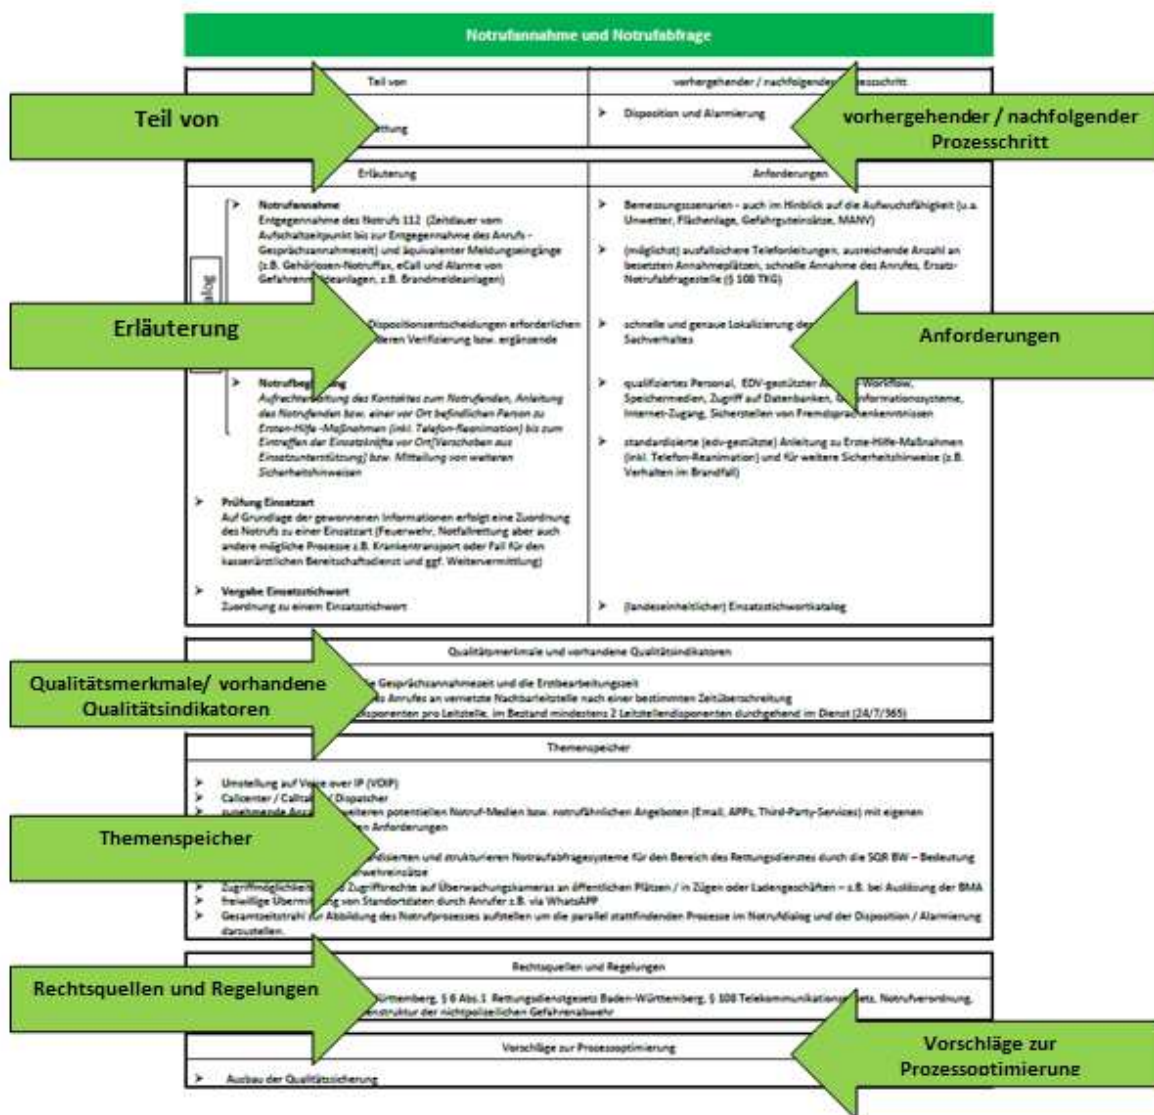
Notrufannahme und Notrufabfrage

Teil von

vorhergehender / nachfolgender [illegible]

Teil von

vorhergehender / nachfolgender Prozesschritt

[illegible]ettung

➢ Disposition und Alarmierung

Erläuterung

Anforderungen

➢ Notrufannahme
Entgegennahme des Notrufs 112 (Zeitdauer vom Aufschaltzeitpunkt bis zur Entgegennahme des Anrufs – Gesprächsannahmezeit) und äquivalenter Meldungseingänge (z.B. Gehörlosen-Notrufbox, eCall und Alarme von Gefahren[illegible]anlagen, z.B. Brandmeldeanlagen)

➢ Bemessungsszenarien - auch im Hinblick auf die Aufwuchsfähigkeit (u.a. Unwetter, Flächenlage, Gefahrguteinsätze, MANV)

➢ (möglichst) ausfallsichere Telefonleitungen, ausreichende Anzahl an besetzten Annahmeplätzen, schnelle Annahme des Anrufes, Ersatz-Notrufabfragestelle (§ 108 TKG)

Erläuterung

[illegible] Dispositionsentscheidungen erforderlichen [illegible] deren Verifizierung bzw. ergänzende

➢ schnelle und genaue Lokalisierung de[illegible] Sachverhaltes

Anforderungen

➢ Notrufbeg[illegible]
Aufrechterhaltung des Kontaktes zum Notrufenden, Anleitung des Notrufenden bzw. einer vor Ort befindlichen Person zu Ersten-Hilfe -Maßnahmen (inkl. Telefon-Reanimation) bis zum Eintreffen der Einsatzkräfte vor Ort/Verschieben aus Einsatzunterstützung) bzw. Mitteilung von weiteren Sicherheitshinweisen

➢ qualifiziertes Personal, EDV-gestützter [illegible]-Workflow, Speichermedien, Zugriff auf Datenbanken, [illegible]informationssysteme, Internet-Zugang, Sicherstellen von Fremdsprachenkenntnissen

➢ standardisierte (edv-gestützte) Anleitung zu Erste-Hilfe-Maßnahmen (inkl. Telefon-Reanimation) und für weitere Sicherheitshinweise (z.B. Verhalten im Brandfall)

➢ Prüfung Einsatzart
Auf Grundlage der gewonnenen Informationen erfolgt eine Zuordnung des Notrufs zu einer Einsatzart (Feuerwehr, Notfallrettung aber auch andere mögliche Prozesse z.B. Krankentransport oder Fall für den kassenärztlichen Bereitschaftsdienst und ggf. Weitervermittlung)

➢ Vergabe Einsatzstichwort
Zuordnung zu einem Einsatzstichwort

➢ (landeseinheitlicher) Einsatzstichwortkatalog

Qualitätsmerkmale und vorhandene Qualitätsindikatoren

Qualitätsmerkmale/ vorhandene Qualitätsindikatoren

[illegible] Gesprächsannahmezeit und die Erstbearbeitungszeit
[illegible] des Anrufes an vernetzte Nachbarleitstelle nach einer bestimmten Zeitüberschreitung
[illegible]disponenten pro Leitstelle, im Bestand mindestens 2 Leitstellendisponenten durchgehend im Dienst (24/7/365)

Themenspeicher

➢ Umstellung auf V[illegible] over IP (VOIP)
➢ Callcenter / Callta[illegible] Dispatcher
➢ zunehmende Anz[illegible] weiteren potentiellen Notruf-Medien bzw. notruffähnlichen Angeboten (Email, APPs, Third-Party-Services) mit eigenen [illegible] Anforderungen

Themenspeicher

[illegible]disierten und strukturierten Notrufabfragesysteme für den Bereich des Rettungsdienstes durch die SQR BW – Bedeutung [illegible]wehreinsätze
➢ Zugriffsmöglichkeit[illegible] Zugriffsrechte auf Überwachungskameras an öffentlichen Plätzen / in Zügen oder Ladengeschäften – z.B. bei Auslösung der BMA
➢ freiwillige Übermi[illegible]ung von Standortdaten durch Anrufer z.B. via WhatsAPP
➢ Gesamtzeitstrahl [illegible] Abbildung des Notrufprozesses aufstellen um die parallel stattfindenden Prozesse im Notrufdialog und der Disposition / Alarmierung darzustellen.

Rechtsquellen und Regelungen

Rechtsquellen und Regelungen

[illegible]ürttemberg, § 6 Abs.1 Rettungsdienstgesetz Baden-Württemberg, § 108 Telekommunikations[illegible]etz, Notrufverordnung, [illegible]struktur der nichtpolizeilichen Gefahrenabwehr

Vorschläge zur Prozessoptimierung

Vorschläge zur Prozessoptimierung

➢ Ausbau der Qualitätssicherung